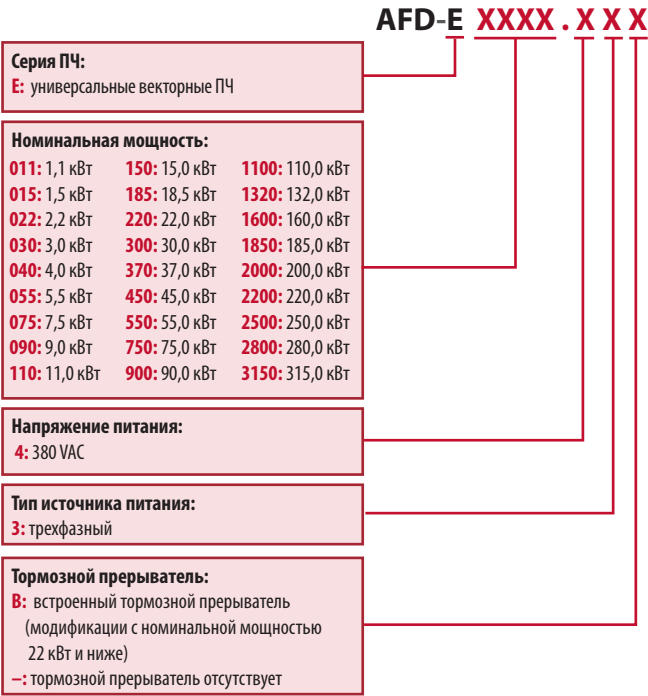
AFD-E XXXX . X X X

Серия ПЧ:
E: универсальные векторные ПЧ

Номинальная мощность:

011: 1,1 кВт
015: 1,5 кВт
022: 2,2 кВт
030: 3,0 кВт
040: 4,0 кВт
055: 5,5 кВт
075: 7,5 кВт
090: 9,0 кВт
110: 11,0 кВт

150: 15,0 кВт
185: 18,5 кВт
220: 22,0 кВт
300: 30,0 кВт
370: 37,0 кВт
450: 45,0 кВт
550: 55,0 кВт
750: 75,0 кВт
900: 90,0 кВт

1100: 110,0 кВт
1320: 132,0 кВт
1600: 160,0 кВт
1850: 185,0 кВт
2000: 200,0 кВт
2200: 220,0 кВт
2500: 250,0 кВт
2800: 280,0 кВт
3150: 315,0 кВт

Напряжение питания:
4: 380 VAC

Тип источника питания:
3: трехфазный

Тормозной прерыватель:
B: встроенный тормозной прерыватель (модификации с номинальной мощностью 22 кВт и ниже)
–: тормозной прерыватель отсутствует